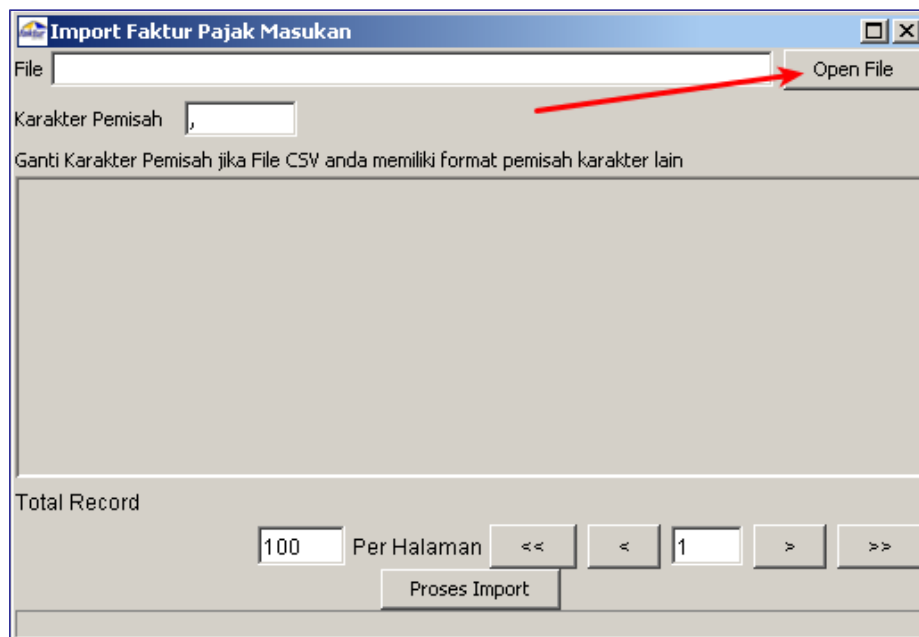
Import Faktur Pajak Masukan

File

Open File

Karakter Pemisah ,

Ganti Karakter Pemisah jika File CSV anda memiliki format pemisah karakter lain

Total Record

100 Per Halaman << < 1 > >>

Proses Import